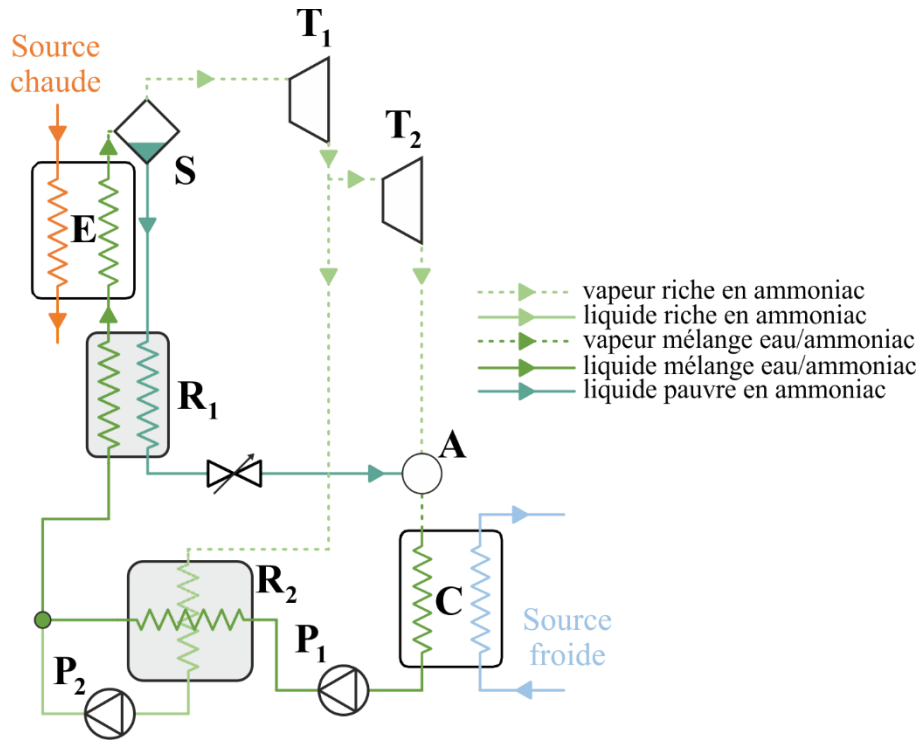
Source chaude

$T_1$

$T_2$

S

E

vapeur riche en ammoniac
liquide riche en ammoniac
vapeur mélange eau/ammoniac
liquide mélange eau/ammoniac
liquide pauvre en ammoniac

$R_1$

A

$R_2$

C

$P_1$

$P_2$

Source froide